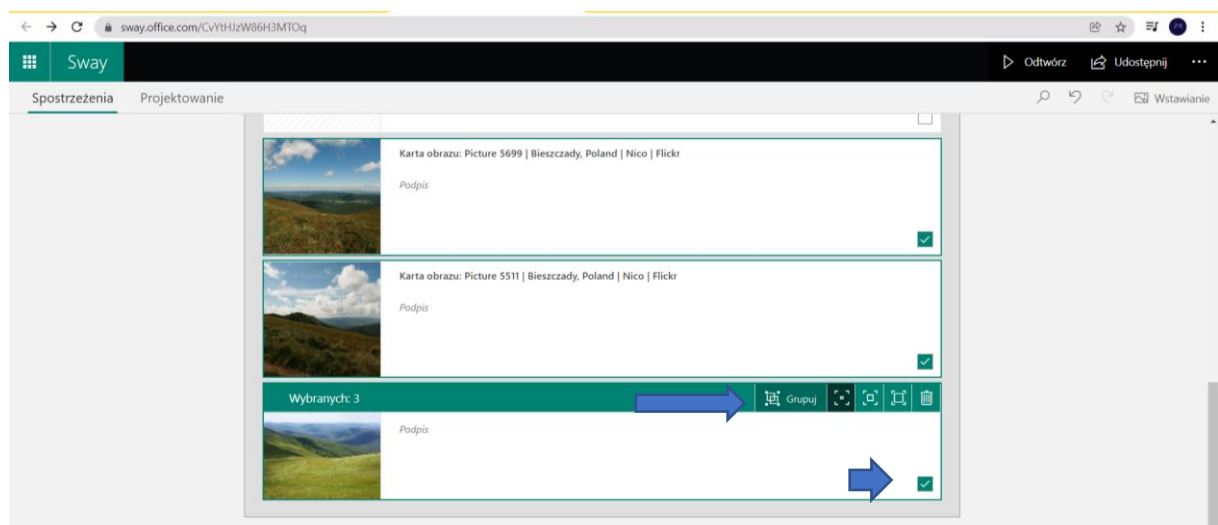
sway.office.com/CvYtHJzW86H3MTOq

Sway

Odtwórz

Udostępnij

Spostrzeżenia

Projektowanie

Wstawianie

Karta obrazu: Picture 5699 | Bieszczady, Poland | Nico | Flickr

Podpis

Karta obrazu: Picture 5511 | Bieszczady, Poland | Nico | Flickr

Podpis

Wybranych: 3

Grupuj

Podpis